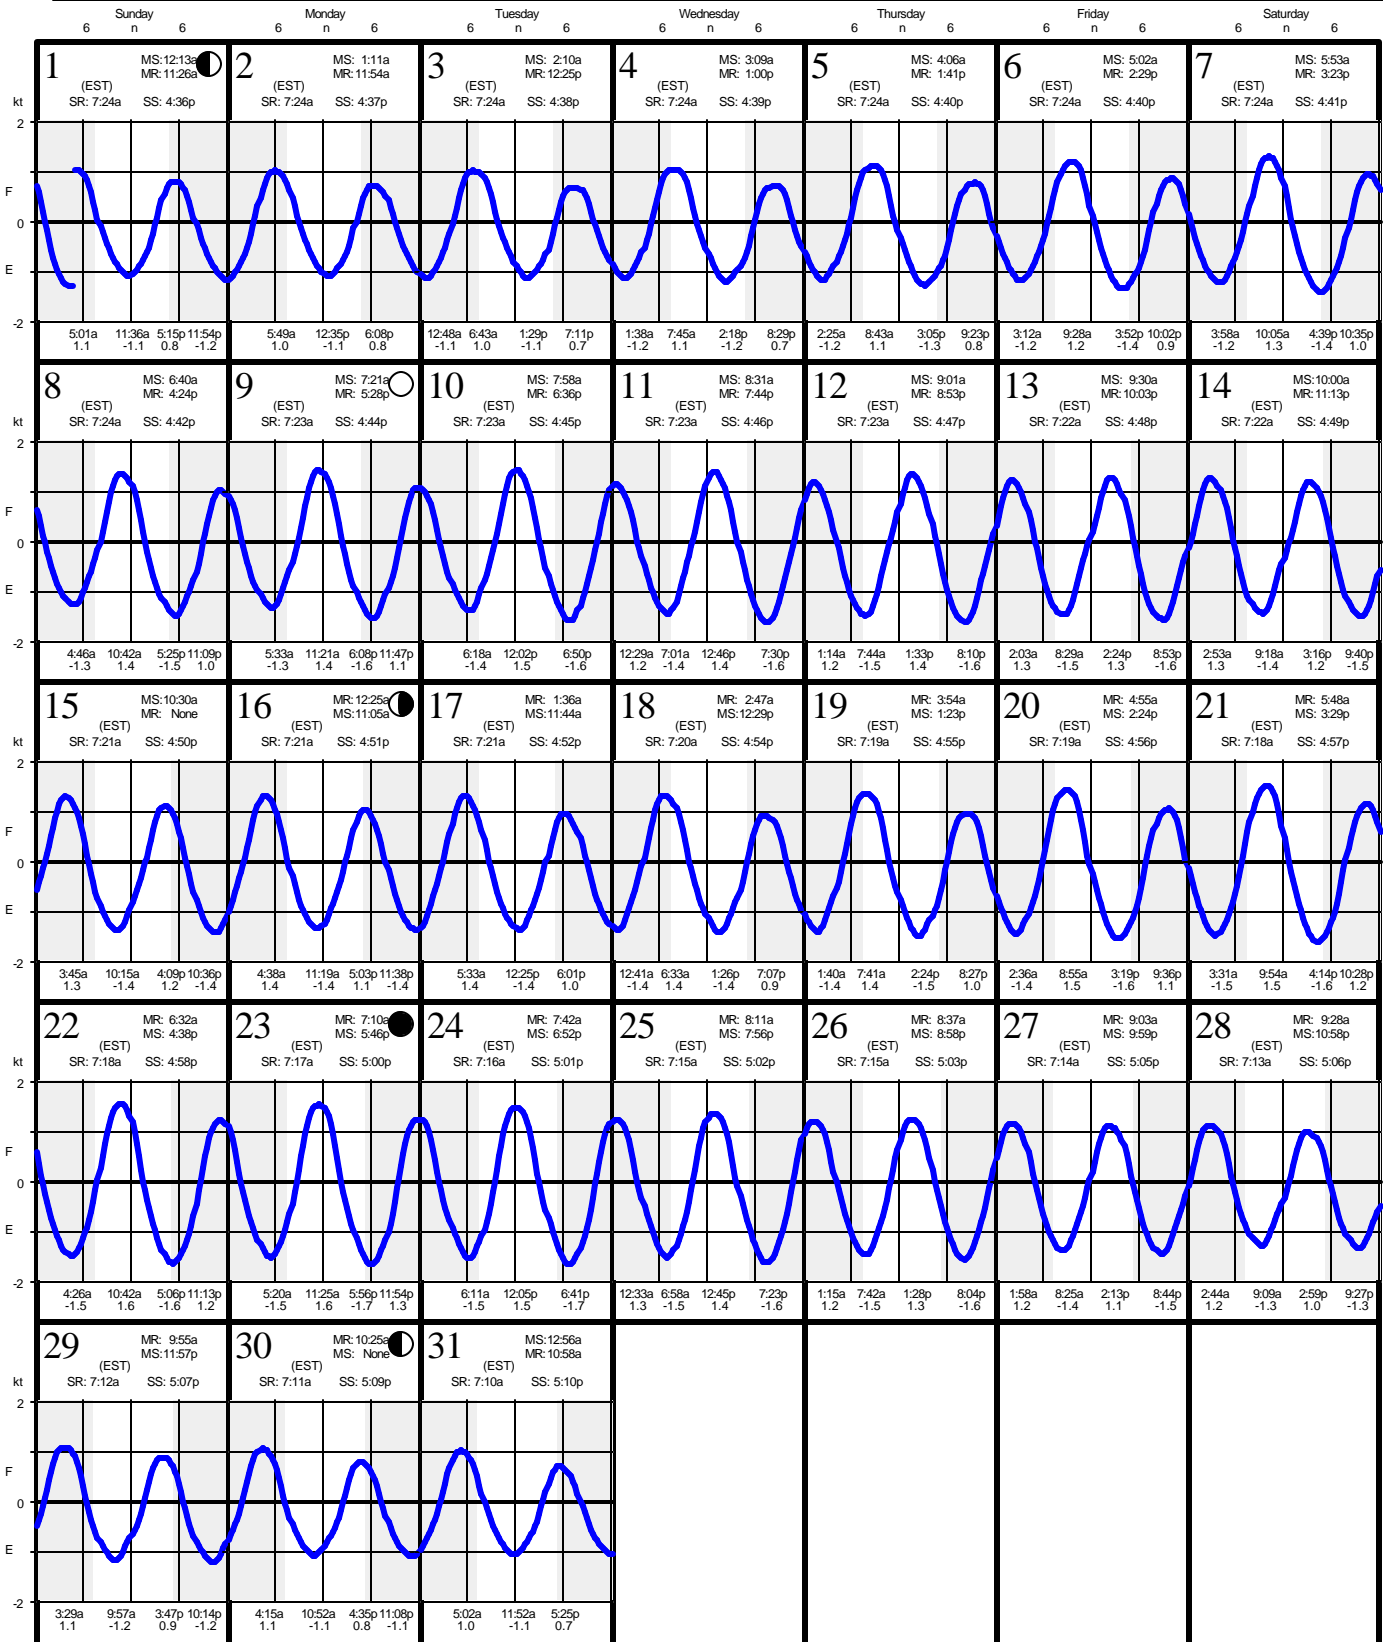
Sunday 6 n 6 | Monday 6 n 6 | Tuesday 6 n 6 | Wednesday 6 n 6 | Thursday 6 n 6 | Friday 6 n 6 | Saturday 6 n 6

kt 2 F 0 E -2

1 MS:12:13a MR:11:26a (EST) SR: 7:24a SS: 4:36p
5:01a 1.1 | 11:36a -1.1 | 5:15p 0.8 | 11:54p -1.2

2 MS: 1:11a MR:11:54a (EST) SR: 7:24a SS: 4:37p
5:49a 1.0 | 12:35p -1.1 | 6:08p 0.8

3 MS: 2:10a MR:12:25p (EST) SR: 7:24a SS: 4:38p
12:48a -1.1 | 6:43a 1.0 | 1:29p -1.1 | 7:11p 0.7

4 MS: 3:09a MR: 1:00p (EST) SR: 7:24a SS: 4:39p
1:38a -1.2 | 7:45a 1.1 | 2:18p -1.2 | 8:29p 0.7

5 MS: 4:06a MR: 1:41p (EST) SR: 7:24a SS: 4:40p
2:25a -1.2 | 8:43a 1.1 | 3:05p -1.3 | 9:23p 0.8

6 MS: 5:02a MR: 2:29p (EST) SR: 7:24a SS: 4:40p
3:12a -1.2 | 9:28a 1.2 | 3:52p -1.4 | 10:02p 0.9

7 MS: 5:53a MR: 3:23p (EST) SR: 7:24a SS: 4:41p
3:58a -1.2 | 10:05a 1.3 | 4:39p -1.4 | 10:35p 1.0

8 MS: 6:40a MR: 4:24p (EST) SR: 7:24a SS: 4:42p
4:46a -1.3 | 10:42a 1.4 | 5:25p -1.5 | 11:09p 1.0

9 MS: 7:21a MR: 5:28p (EST) SR: 7:23a SS: 4:44p
5:33a -1.3 | 11:21a 1.4 | 6:08p -1.6 | 11:47p 1.1

10 MS: 7:58a MR: 6:36p (EST) SR: 7:23a SS: 4:45p
6:18a -1.4 | 12:02p 1.5 | 6:50p -1.6

11 MS: 8:31a MR: 7:44p (EST) SR: 7:23a SS: 4:46p
12:29a 1.2 | 7:01a -1.4 | 12:46p 1.4 | 7:30p -1.6

12 MS: 9:01a MR: 8:53p (EST) SR: 7:23a SS: 4:47p
1:14a 1.2 | 7:44a -1.5 | 1:33p 1.4 | 8:10p -1.6

13 MS: 9:30a MR:10:03p (EST) SR: 7:22a SS: 4:48p
2:03a 1.3 | 8:29a -1.5 | 2:24p 1.3 | 8:53p -1.6

14 MS:10:00a MR:11:13p (EST) SR: 7:22a SS: 4:49p
2:53a 1.3 | 9:18a -1.4 | 3:16p 1.2 | 9:40p -1.5

15 MS:10:30a MR: None (EST) SR: 7:21a SS: 4:50p
3:45a 1.3 | 10:15a -1.4 | 4:09p 1.2 | 10:36p -1.4

16 MR:12:25a MS:11:05a (EST) SR: 7:21a SS: 4:51p
4:38a 1.4 | 11:19a -1.4 | 5:03p 1.1 | 11:38p -1.4

17 MR: 1:36a MS:11:44a (EST) SR: 7:21a SS: 4:52p
5:33a 1.4 | 12:25p -1.4 | 6:01p 1.0

18 MR: 2:47a MS:12:29p (EST) SR: 7:20a SS: 4:54p
12:41a -1.4 | 6:33a 1.4 | 1:26p -1.4 | 7:07p 0.9

19 MR: 3:54a MS: 1:23p (EST) SR: 7:19a SS: 4:55p
1:40a -1.4 | 7:41a 1.4 | 2:24p -1.5 | 8:27p 1.0

20 MR: 4:55a MS: 2:24p (EST) SR: 7:19a SS: 4:56p
2:36a -1.4 | 8:55a 1.5 | 3:19p -1.6 | 9:36p 1.1

21 MR: 5:48a MS: 3:29p (EST) SR: 7:18a SS: 4:57p
3:31a -1.5 | 9:54a 1.5 | 4:14p -1.6 | 10:28p 1.2

22 MR: 6:32a MS: 4:38p (EST) SR: 7:18a SS: 4:58p
4:26a -1.5 | 10:42a 1.6 | 5:06p -1.6 | 11:13p 1.2

23 MR: 7:10a MS: 5:46p (EST) SR: 7:17a SS: 5:00p
5:20a -1.5 | 11:25a 1.6 | 5:56p -1.7 | 11:54p 1.3

24 MR: 7:42a MS: 6:52p (EST) SR: 7:16a SS: 5:01p
6:11a -1.5 | 12:05p 1.5 | 6:41p -1.7

25 MR: 8:11a MS: 7:56p (EST) SR: 7:15a SS: 5:02p
12:33a 1.3 | 6:58a -1.5 | 12:45p 1.4 | 7:23p -1.6

26 MR: 8:37a MS: 8:58p (EST) SR: 7:15a SS: 5:03p
1:15a 1.2 | 7:42a -1.5 | 1:28p 1.3 | 8:04p -1.6

27 MR: 9:03a MS: 9:59p (EST) SR: 7:14a SS: 5:05p
1:58a 1.2 | 8:25a -1.4 | 2:13p 1.1 | 8:44p -1.5

28 MR: 9:28a MS:10:58p (EST) SR: 7:13a SS: 5:06p
2:44a 1.2 | 9:09a -1.3 | 2:59p 1.0 | 9:27p -1.3

29 MR: 9:55a MS:11:57p (EST) SR: 7:12a SS: 5:07p
3:29a 1.1 | 9:57a -1.2 | 3:47p 0.9 | 10:14p -1.2

30 MR:10:25a MS: None (EST) SR: 7:11a SS: 5:09p
4:15a 1.1 | 10:52a -1.1 | 4:35p 0.8 | 11:08p -1.1

31 MS:12:56a MR:10:58a (EST) SR: 7:10a SS: 5:10p
5:02a 1.0 | 11:52a -1.1 | 5:25p 0.7